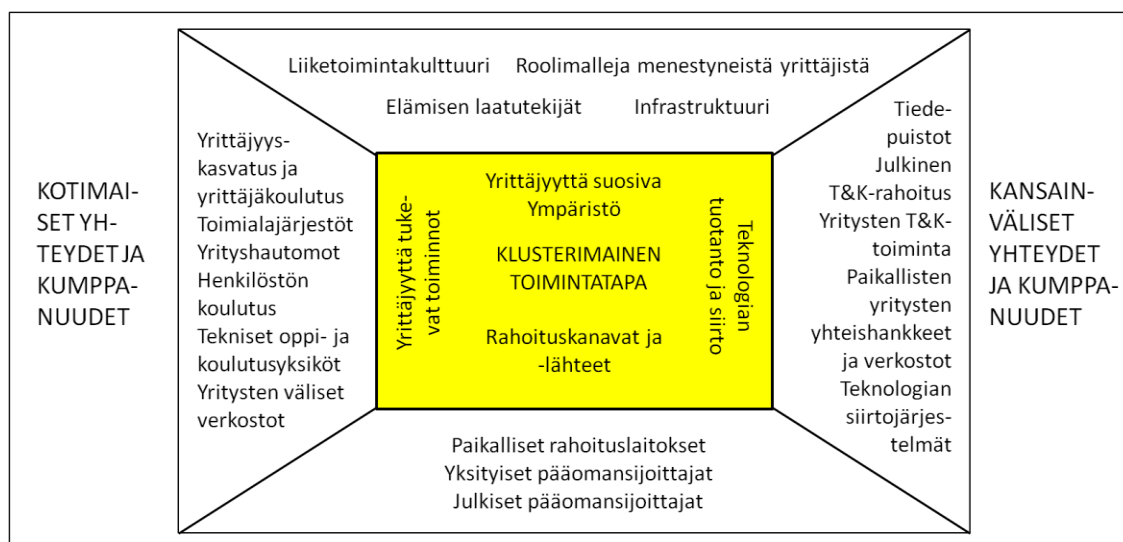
KOTIMAISET YHTEYDET JA KUMPPANUUDET

Liiketoimintakulttuuri Roolimalleja menestyneistä yrittäjistä

Elämisen laatutekijät Infrastruktuuri

Yrittäjyyskasvatus ja yrittäjäkoulutus
Toimialajärjestöt
Yrityshautomot
Henkilöstön koulutus
Tekniset oppi- ja koulutusyksiköt
Yritysten väliset verkostot

Yrittäjyyttä tukevat toiminnot

Yrittäjyyttä suosiva Ympäristö

KLUSTERIMAINEN TOIMINTATAPA

Rahoituskanavat ja -lähteet

Teknologian tuotanto ja siirto

Tiedepuistot
Julkinen T&K-rahoitus
Yritysten T&K-toiminta
Paikallisten yritysten yhteishankkeet ja verkostot
Teknologian siirtojärjestelmät

KANSAINVÄLISET YHTEYDET JA KUMPPANUUDET

Paikalliset rahoituslaitokset
Yksityiset pääomansijoittajat
Julkiset pääomansijoittajat